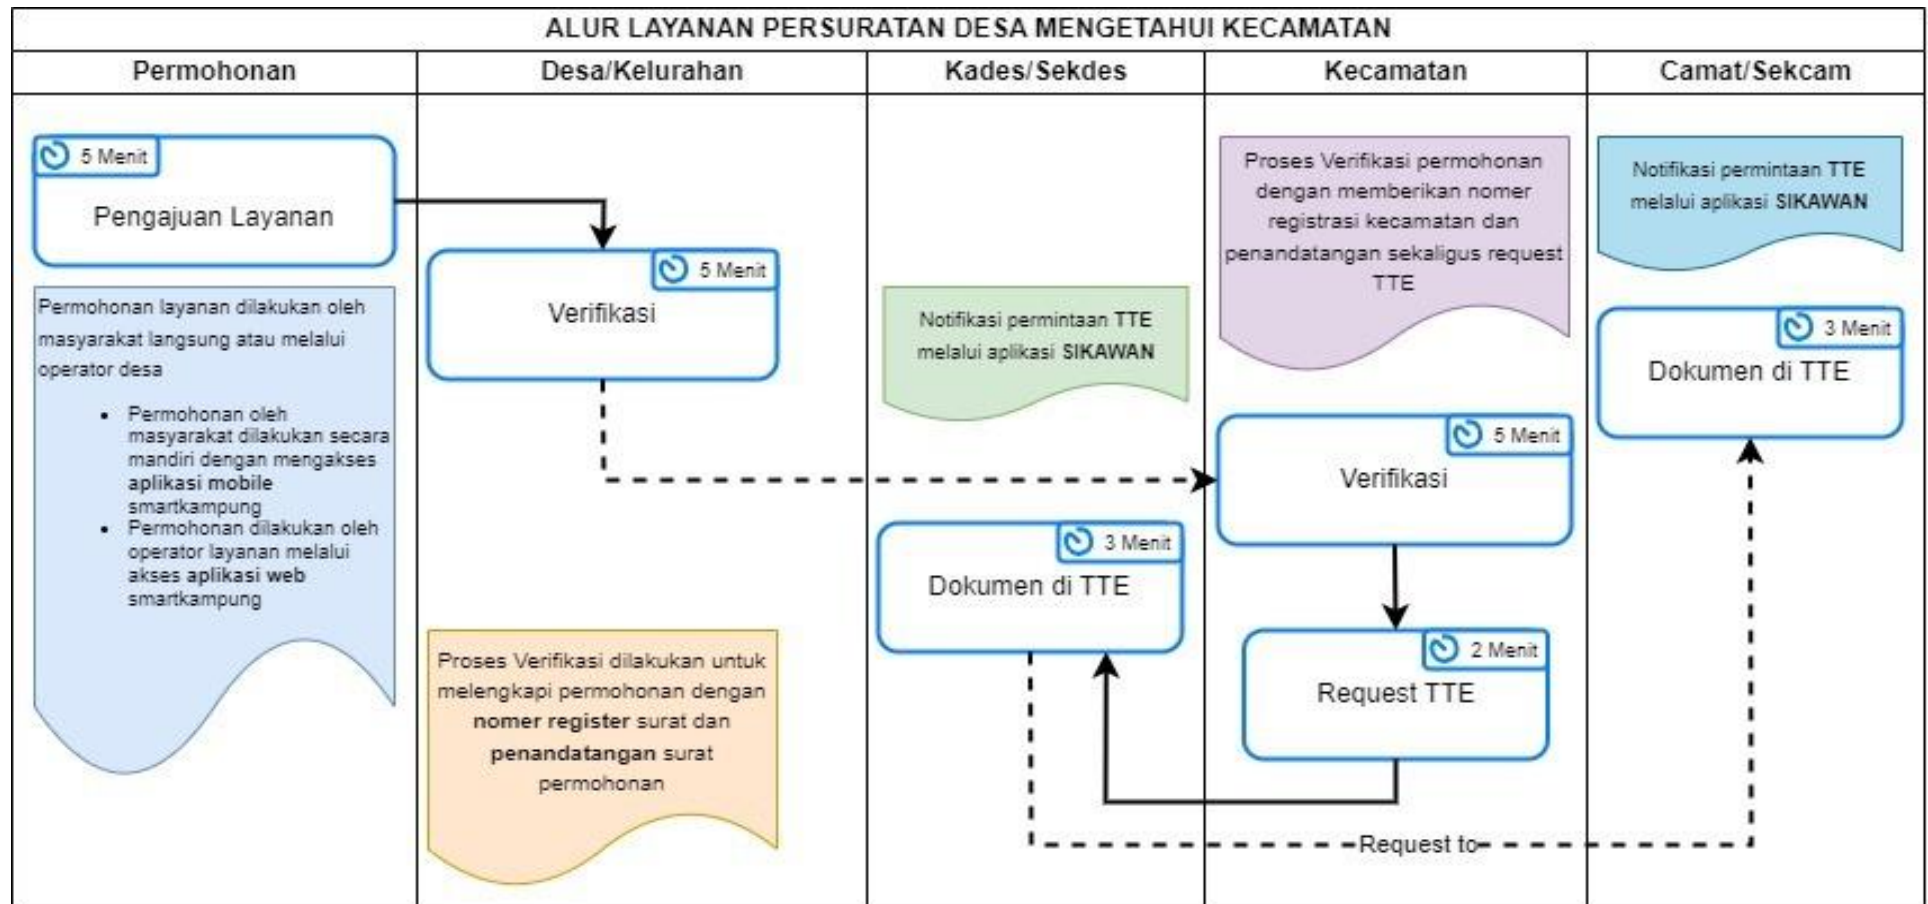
ALUR LAYANAN PERSURATAN DESA MENGETAHUI KECAMATAN

| Permohonan | Desa/Kelurahan | Kades/Sekdes | Kecamatan | Camat/Sekcam |
|---|---|---|---|---|

5 Menit
Pengajuan Layanan

Permohonan layanan dilakukan oleh masyarakat langsung atau melalui operator desa

- Permohonan oleh masyarakat dilakukan secara mandiri dengan mengakses aplikasi mobile smartkampung
- Permohonan dilakukan oleh operator layanan melalui akses aplikasi web smartkampung

5 Menit
Verifikasi

Proses Verifikasi dilakukan untuk melengkapi permohonan dengan nomer register surat dan penandatangan surat permohonan

Notifikasi permintaan TTE melalui aplikasi SIKAWAN

3 Menit
Dokumen di TTE

Proses Verifikasi permohonan dengan memberikan nomer registrasi kecamatan dan penandatangan sekaligus request TTE

5 Menit
Verifikasi

2 Menit
Request TTE

Request to

Notifikasi permintaan TTE melalui aplikasi SIKAWAN

3 Menit
Dokumen di TTE